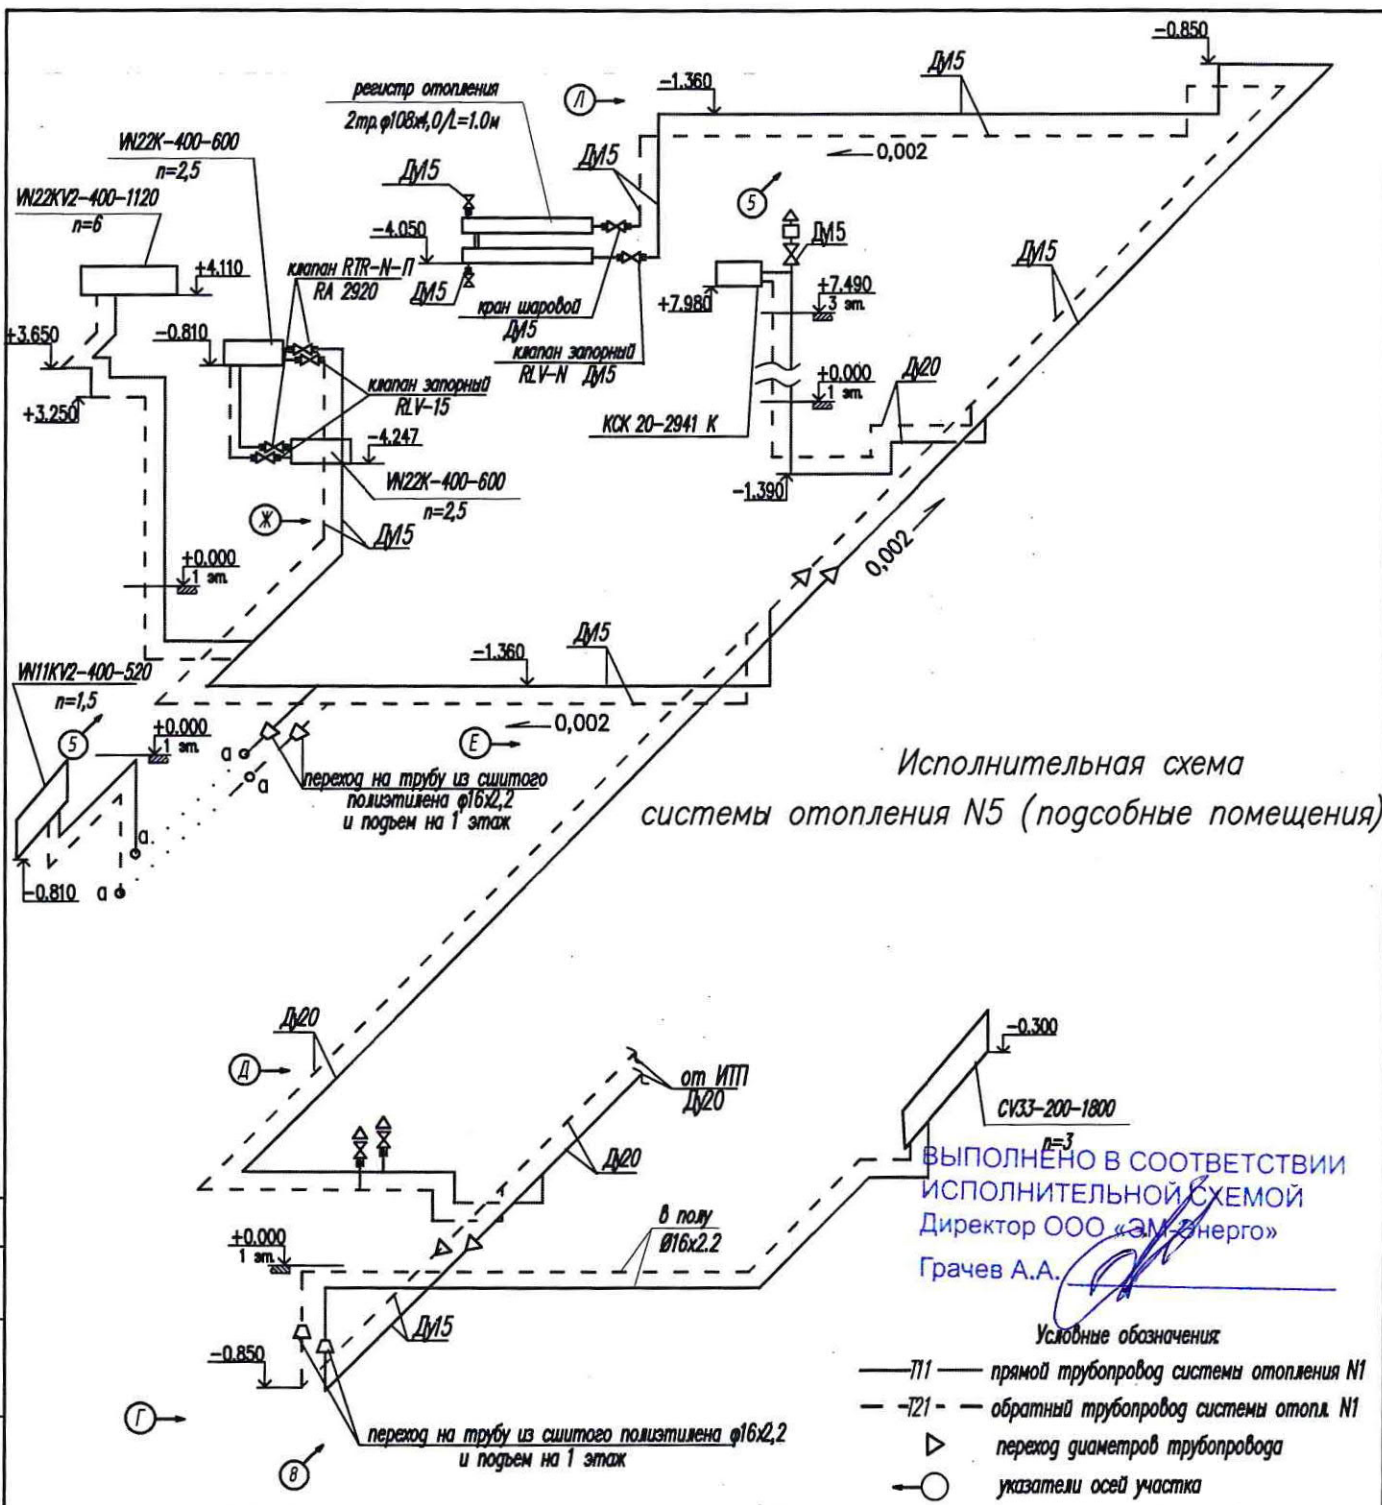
-0.850
Ду15
-1.360
Л
0,002
регистр отопления
2тр.ф108х4,0/L=1.0м
VN22K-400-600
n=2,5
VN22KV2-400-1120
n=6
Ду15
Ду15
5
-4.050
Ду15
+4.110
клапан RTR-N-П
RA 2920
Ду15
кран шаровой
Ду15
клапан запорный
RLV-N Ду15
+7.980
+7.490
3 эт.
Ду15
+3.650
-0.810
клапан запорный
RLV-15
+0.000
1 эт.
Ду20
+3.250
-4.247
КСК 20-2941 К
VN22K-400-600
n=2,5
-1.390
Ж
Ду15
0,002
+0.000
1 эт.
-1.360
Ду15
VN11KV2-400-520
n=1,5
+0.000
1 эт.
0,002
5
Е
a
a
a
a
a
переход на трубу из сшитого полиэтилена ф16х2,2
и подъем на 1 этаж
Исполнительная схема
системы отопления N5 (подсобные помещения)
-0.810
Ду20
-0.300
Д
от ИТП
Ду20
CV33-200-1800
n=3
Ду20
ВЫПОЛНЕНО В СООТВЕТСТВИИ
ИСПОЛНИТЕЛЬНОЙ СХЕМОЙ
Директор ООО «ЭМ-Энерго»
Грачев А.А.
в полу
Ø16х2.2
+0.000
1 эт.
Ду15
Условные обозначения
-0.850
—Т11— прямой трубопровод системы отопления N1
Г
— -Т21- — обратный трубопровод системы отопл. N1
переход диаметров трубопровода
переход на трубу из сшитого полиэтилена ф16х2,2
и подъем на 1 этаж
В
указатели осей участка